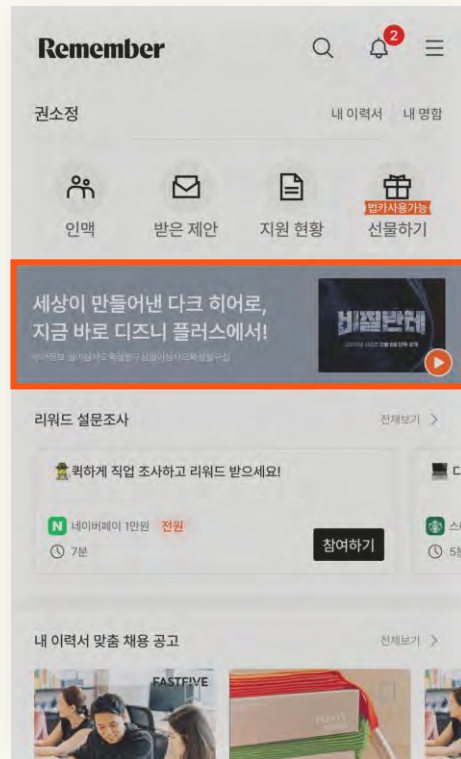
Remember

2

권소정

내 이력서 | 내 명함

인맥

받은 제안

지원 현황

법카사용가능

선물하기

세상이 만들어낸 다크 히어로, 지금 바로 디즈니 플러스에서!

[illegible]

비질란테

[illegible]

리워드 설문조사

전체보기 >

퀵하게 직업 조사하고 리워드 받으세요!

N 네이버페이 1만원 전원

7분

참여하기

디

스

5

내 이력서 맞춤 채용 공고

전체보기 >

FASTFIVE